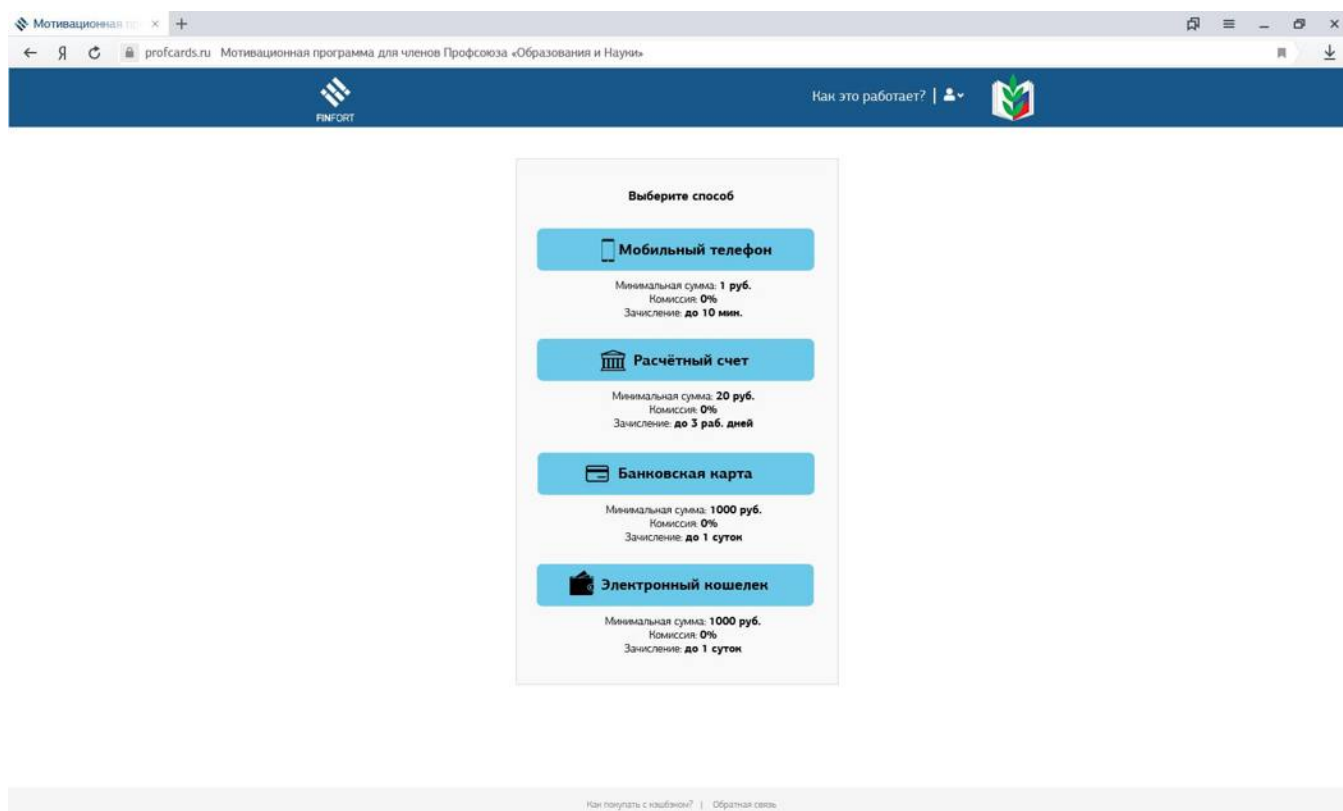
Мотивационная пр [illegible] × +

← Я profcards.ru Мотивационная программа для членов Профсоюза «Образования и Науки»

FINFORT

Как это работает? |

Выберите способ

Мобильный телефон

Минимальная сумма: **1 руб.**
Комиссия: **0%**
Зачисление: **до 10 мин.**

Расчётный счет

Минимальная сумма: **20 руб.**
Комиссия: **0%**
Зачисление: **до 3 раб. дней**

Банковская карта

Минимальная сумма: **1000 руб.**
Комиссия: **0%**
Зачисление: **до 1 суток**

Электронный кошелек

Минимальная сумма: **1000 руб.**
Комиссия: **0%**
Зачисление: **до 1 суток**

Как покупать с кэшбэком? | Обратная связь